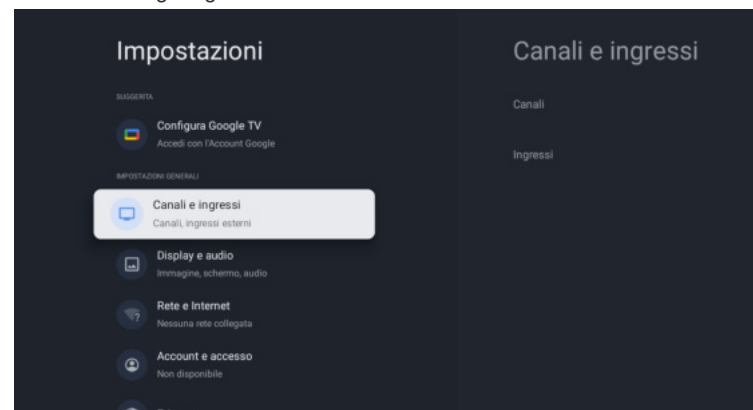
Impostazioni

SUGGERITA

Configura Google TV
Accedi con l'Account Google

IMPOSTAZIONI GENERALI

Canali e ingressi
Canali, ingressi esterni

Display e audio
Immagine, schermo, audio

Rete e Internet
Nessuna rete collegata

Account e accesso
Non disponibile

Canali e ingressi

Canali

Ingressi